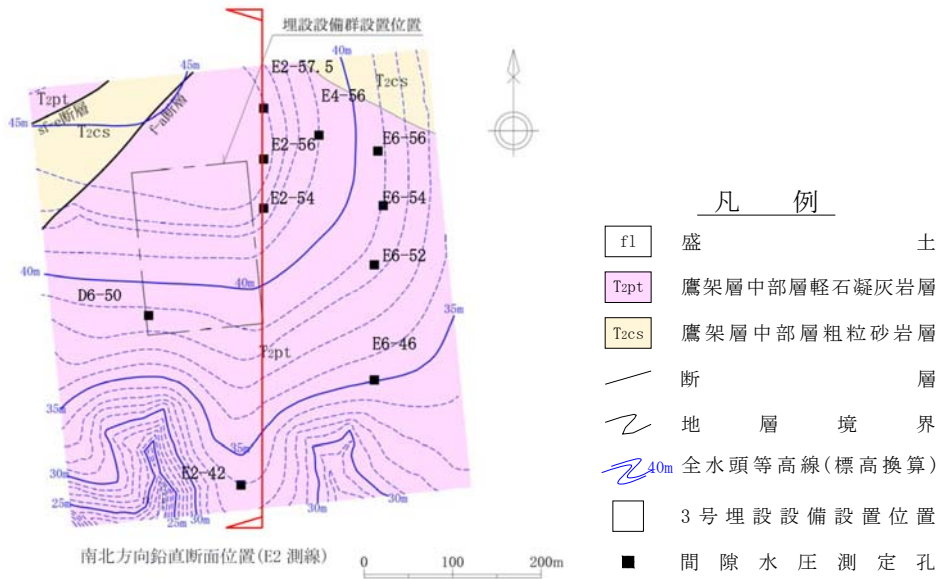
埋設設備群設置位置

E2-57.5
E4-56
E2-56
E6-56
E2-54
E6-54
E6-52
D6-50
E6-46
E2-42
T2pt
T2cs
T2cs
T2pt
sf-c断層
f-a断層
45m
45m
40m
40m
40m
35m
35m
35m
30m
30m
30m
25m
25m
30m

南北方向鉛直断面位置(E2 測線)

0 100 200m

凡　例

| | |
|---|---|
| fl | 盛土 |
| T2pt | 鷹架層中部層軽石凝灰岩層 |
| T2cs | 鷹架層中部層粗粒砂岩層 |
| | 断層 |
| | 地層境界 |
| 40m | 全水頭等高線(標高換算) |
| | 3号埋設設備設置位置 |
| ■ | 間隙水圧測定孔 |